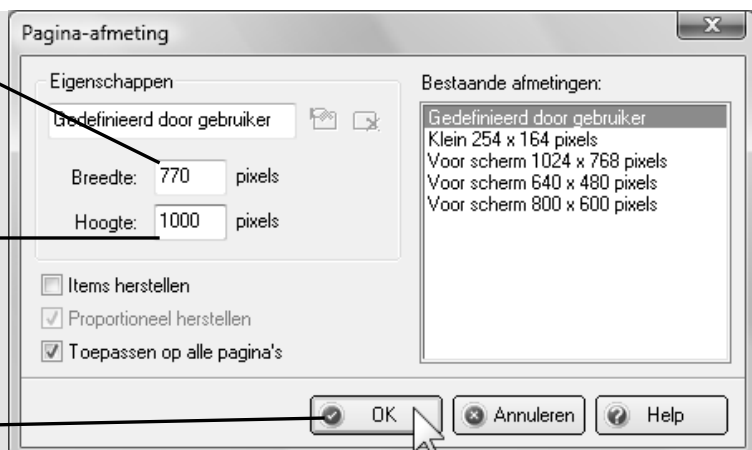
Pagina-afmeting

Eigenschappen

Gedefinieerd door gebruiker

Breedte: 770 pixels

Hoogte: 1000 pixels

Items herstellen

Proportioneel herstellen

Toepassen op alle pagina's

Bestaande afmetingen:

Gedefinieerd door gebruiker
Klein 254 x 164 pixels
Voor scherm 1024 x 768 pixels
Voor scherm 640 x 480 pixels
Voor scherm 800 x 600 pixels

OK

Annuleren

Help